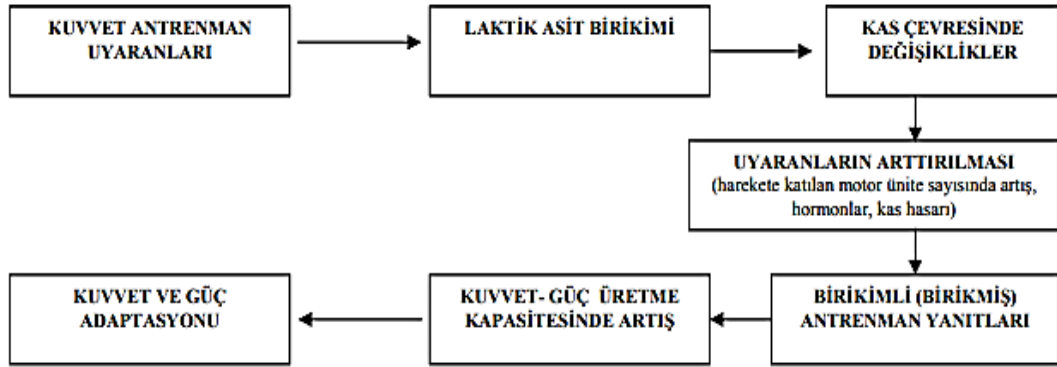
KUVVET ANTRENMAN UYARANLARI

LAKTİK ASİT BİRİKİMİ

KAS ÇEVRESİNDE DEĞİŞİKLİKLER

UYARANLARIN ARTTIRILMASI
(harekete katılan motor ünite sayısında artış, hormonlar, kas hasarı)

BİRİKİMLİ (BİRİKMİŞ) ANTRENMAN YANITLARI

KUVVET- GÜÇ ÜRETME KAPASİTESİNDE ARTIŞ

KUVVET VE GÜÇ ADAPTASYONU